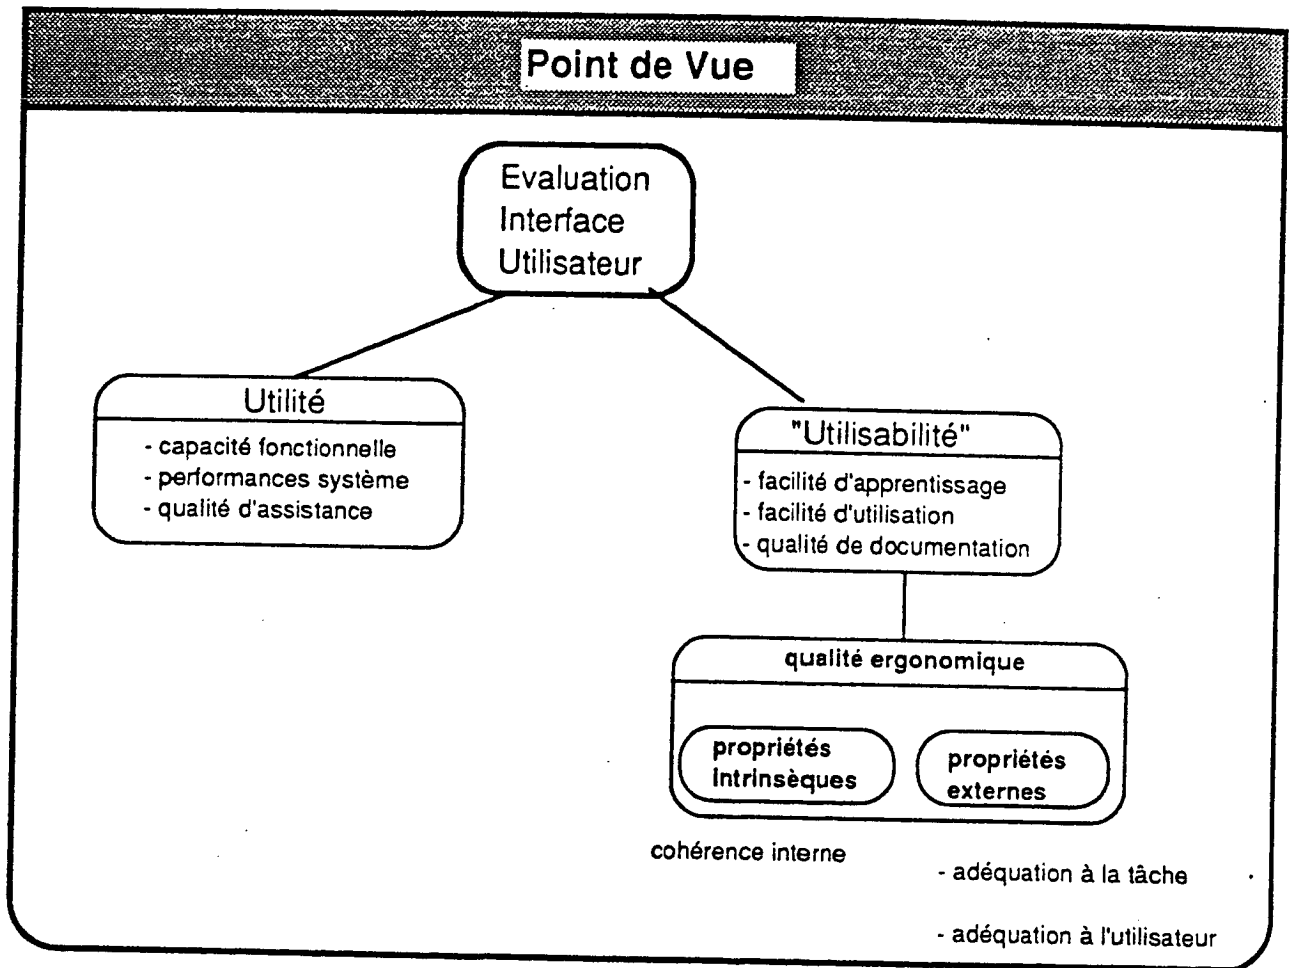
Point de Vue

Evaluation Interface Utilisateur

Utilité

- capacité fonctionnelle
- performances système
- qualité d'assistance

"Utilisabilité"

- facilité d'apprentissage
- facilité d'utilisation
- qualité de documentation

qualité ergonomique

propriétés intrinsèques

propriétés externes

cohérence interne

- adéquation à la tâche

- adéquation à l'utilisateur